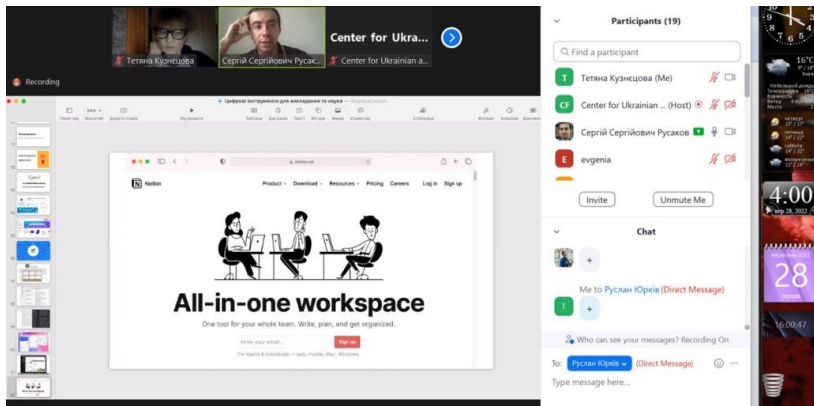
Тетяна Кузнєцова

Сергій Сергійович Русак...

Center for Ukra...

Center for Ukrainian a...

Recording

Цифрові інструменти для викладання та науки — Відредаговано

Notion

Product Download Resources Pricing Careers Log in Sign up

All-in-one workspace

One tool for your whole team. Write, plan, and get organized.

Enter your email... Sign up

For teams & individuals — web, mobile, Mac, Windows

Participants (19)

Find a participant

Тетяна Кузнєцова (Me)

Center for Ukrainian ... (Host)

Сергій Сергійович Русаков

evgenia

Invite

Unmute Me

Chat

Me to Руслан Юрків (Direct Message)

Who can see your messages? Recording On

To: Руслан Юрків (Direct Message)

Type message here...

4:00

28

16:00:47